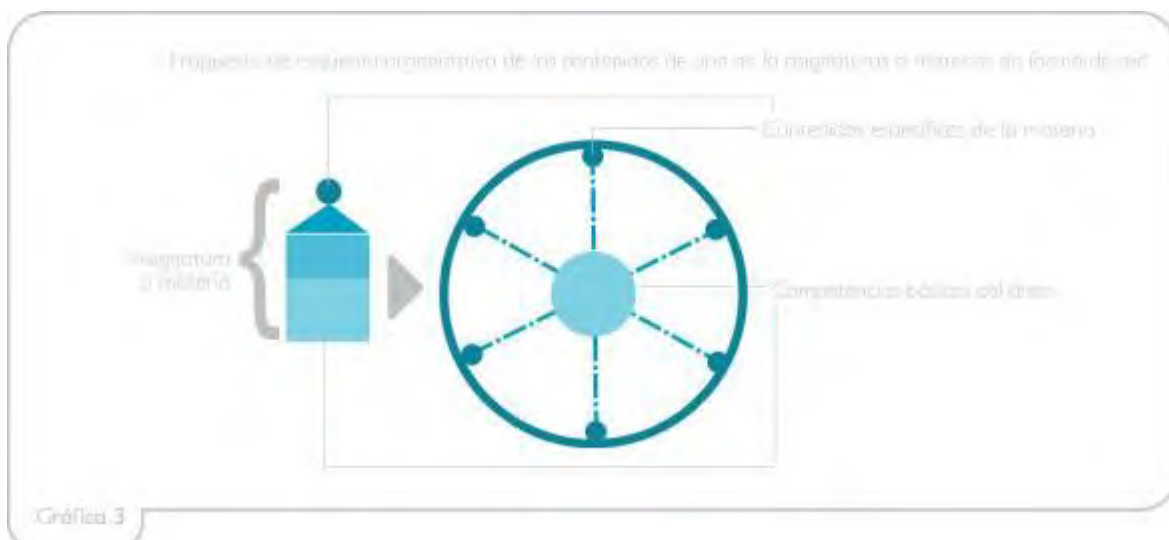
Propuesta de esquema integrativo de los contenidos de una de la asignaturas o materias en forma de red

Contenidos específicos de la materia

Asignatura o materia

Competencias básicas del área

Gráfica 3